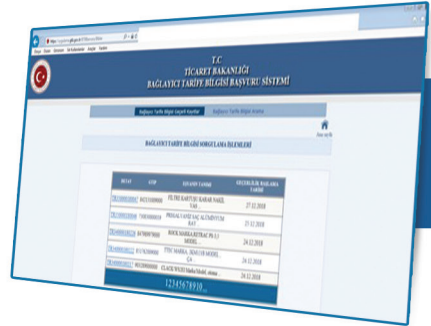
T.C
TİCARET BAKANLIĞI
BAĞLAYICI TARİFE BİLGİSİ BAŞVURU SİSTEMİ

Bağlayıcı Tarife Bilgisi Geçerli Kayıtlar
Bağlayıcı Tarife Bilgisi Arama

Ana sayfa

BAĞLAYICI TARİFE BİLGİSİ SORGULAMA İŞLEMLERİ

| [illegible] | GTİP | EŞYANIN TANIMI | GEÇERLİLİK BAŞLAMA TARİHİ |
|---|---|---|---|
| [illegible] | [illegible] | FİLTRE KARTUŞU KARAR NAKİL YAĞ | 27.12.2018 |
| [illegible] | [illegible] | PERSAN LAVEZ SAÇ ALÜMİNYUM BAY | 27.12.2018 |
| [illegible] | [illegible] | ROCK MARKA RETRAC PLUS MODEL | 24.12.2018 |
| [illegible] | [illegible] | TTEC MARKA, 3DS USB MODEL ÇA | 24.12.2018 |
| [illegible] | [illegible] | CLAUSE WOLD Marka Model, sıkma | 24.12.2018 |

12345678910...